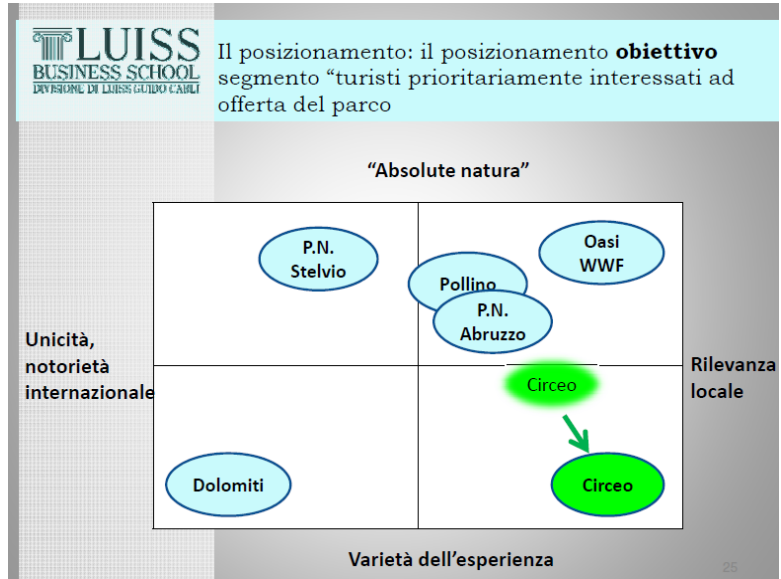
LUISS
BUSINESS SCHOOL
DIVISIONE DI LUISS GUIDO CARLI

Il posizionamento: il posizionamento **obiettivo** segmento “turisti prioritariamente interessati ad offerta del parco

“Absolute natura”

P.N. Stelvio

Oasi WWF

Pollino

P.N. Abruzzo

Unicità, notorietà internazionale

Rilevanza locale

Circeo

Dolomiti

Circeo

Varietà dell’esperienza

25